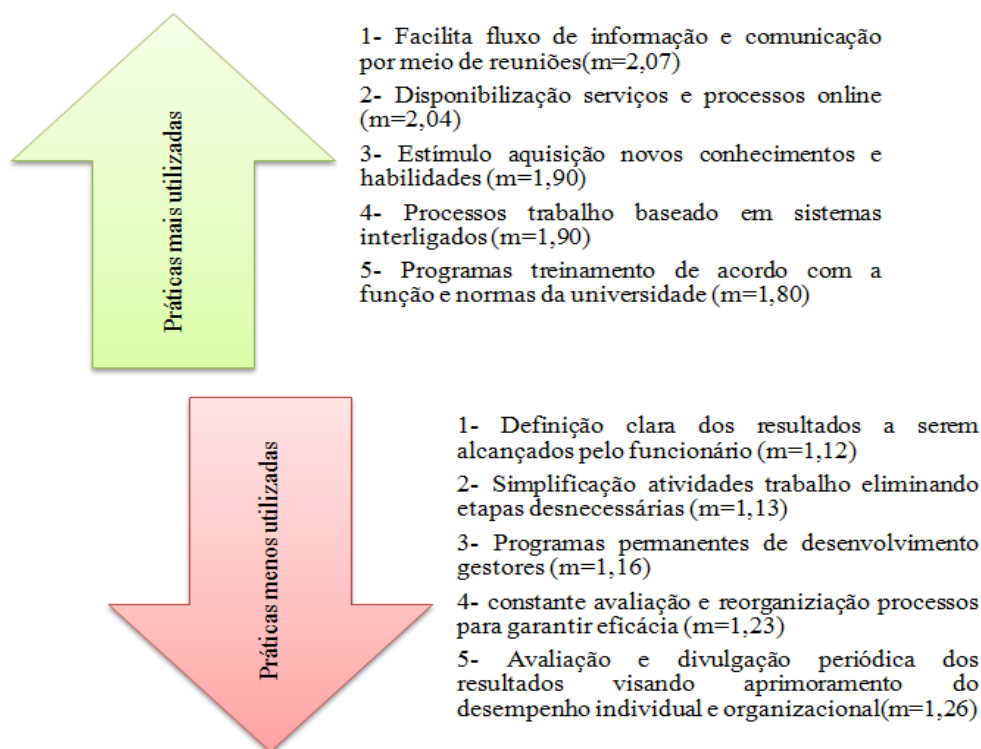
Práticas mais utilizadas

1- Facilita fluxo de informação e comunicação por meio de reuniões(m=2,07)

2- Disponibilização serviços e processos online (m=2,04)

3- Estímulo aquisição novos conhecimentos e habilidades (m=1,90)

4- Processos trabalho baseado em sistemas interligados (m=1,90)

5- Programas treinamento de acordo com a função e normas da universidade (m=1,80)

Práticas menos utilizadas

1- Definição clara dos resultados a serem alcançados pelo funcionário (m=1,12)

2- Simplificação atividades trabalho eliminando etapas desnecessárias (m=1,13)

3- Programas permanentes de desenvolvimento gestores (m=1,16)

4- constante avaliação e reorganiziação processos para garantir eficácia (m=1,23)

5- Avaliação e divulgação periódica dos resultados visando aprimoramento do desempenho individual e organizacional(m=1,26)